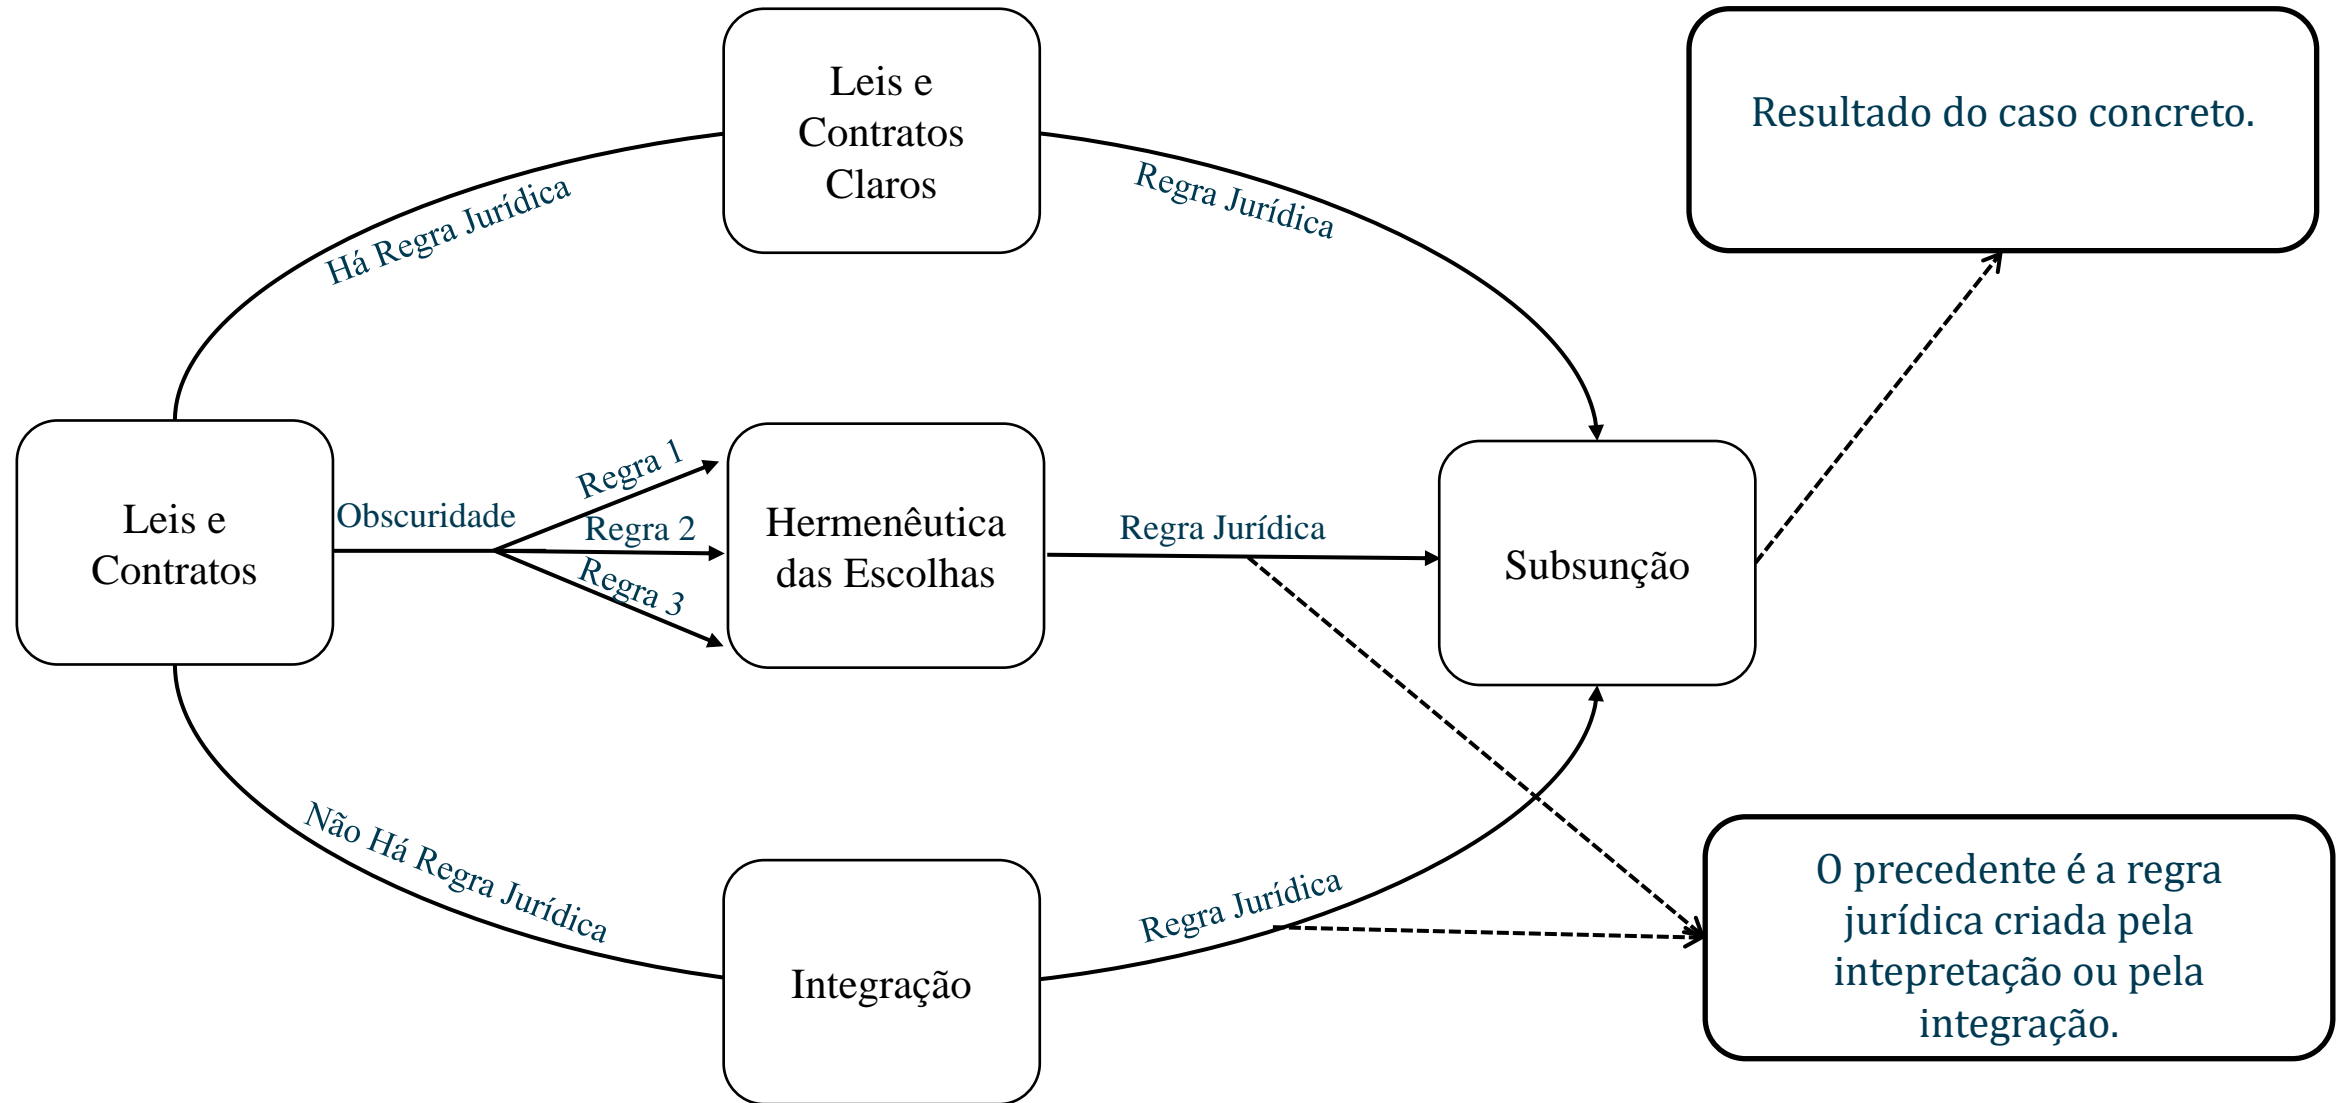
Leis e Contratos Claros

Resultado do caso concreto.

Há Regra Jurídica

Regra Jurídica

Leis e Contratos

Obscuridade

Regra 1

Regra 2

Regra 3

Hermenêutica das Escolhas

Regra Jurídica

Subsunção

Não Há Regra Jurídica

Regra Jurídica

Integração

O precedente é a regra jurídica criada pela intepretação ou pela integração.